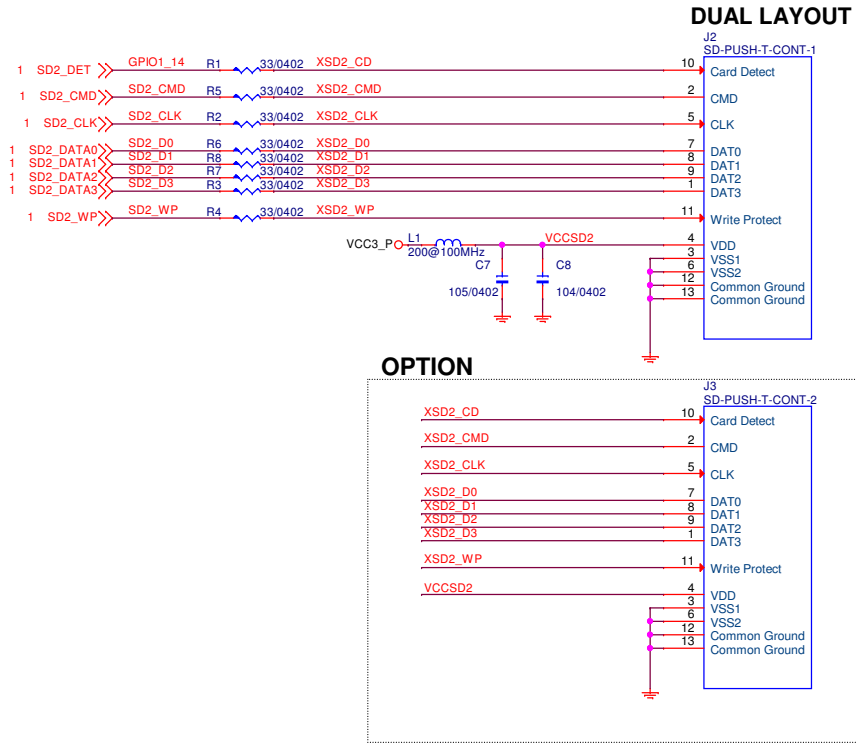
DUAL LAYOUT

J2
SD-PUSH-T-CONT-1

1 SD2_DET
GPIO1_14
R1
33/0402
XSD2_CD
10
Card Detect

1 SD2_CMD
SD2_CMD
R5
33/0402
XSD2_CMD
2
CMD

1 SD2_CLK
SD2_CLK
R2
33/0402
XSD2_CLK
5
CLK

1 SD2_DATA0
SD2_D0
R6
33/0402
XSD2_D0
7
DAT0

1 SD2_DATA1
SD2_D1
R8
33/0402
XSD2_D1
8
DAT1

1 SD2_DATA2
SD2_D2
R7
33/0402
XSD2_D2
9
DAT2

1 SD2_DATA3
SD2_D3
R3
33/0402
XSD2_D3
1
DAT3

1 SD2_WP
SD2_WP
R4
33/0402
XSD2_WP
11
Write Protect

VCC3_P
L1
200@100MHz
VCCSD2
4
VDD
3
VSS1
6
VSS2
12
Common Ground
13
Common Ground
C7
105/0402
C8
104/0402

OPTION

J3
SD-PUSH-T-CONT-2

XSD2_CD
10
Card Detect

XSD2_CMD
2
CMD

XSD2_CLK
5
CLK

XSD2_D0
7
DAT0

XSD2_D1
8
DAT1

XSD2_D2
9
DAT2

XSD2_D3
1
DAT3

XSD2_WP
11
Write Protect

VCCSD2
4
VDD
3
VSS1
6
VSS2
12
Common Ground
13
Common Ground